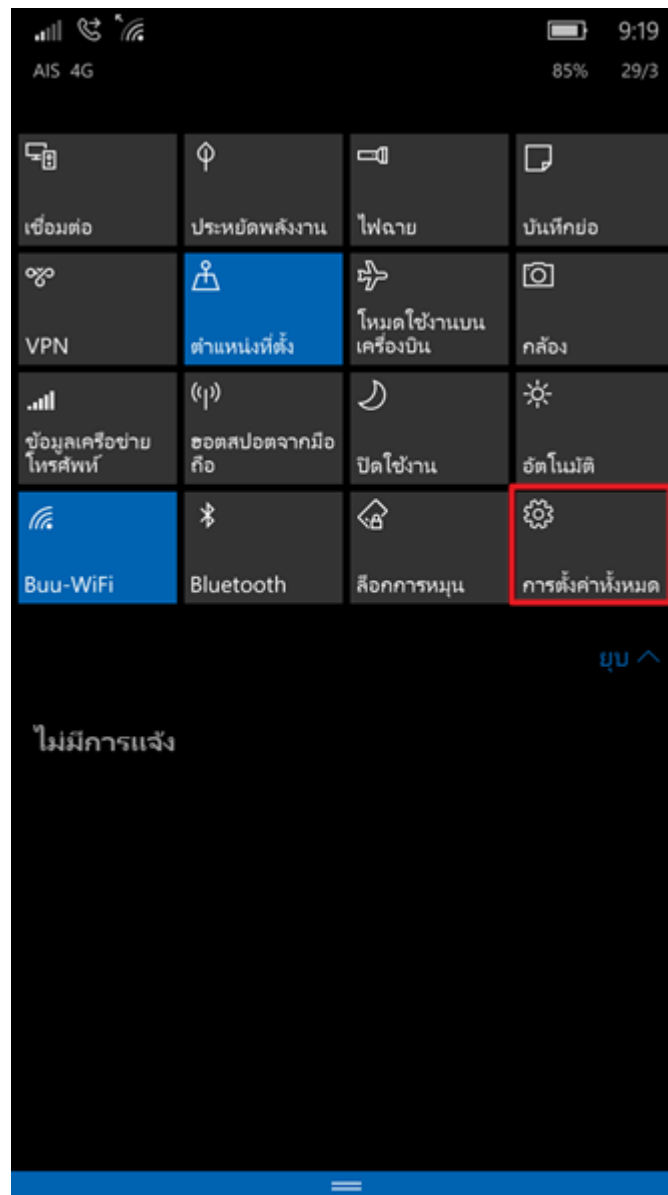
AIS 4G

9:19
85% 29/3

เชื่อมต่อ

ประหยัดพลังงาน

ไฟฉาย

บันทึกย่อ

VPN

ตำแหน่งที่ตั้ง

โหมดใช้งานบนเครื่องบิน

กล้อง

ข้อมูลเครือข่ายโทรศัพท์

ฮอตสปอตจากมือถือ

ปิดใช้งาน

อัตโนมัติ

Buu-WiFi

Bluetooth

ล็อกการหมุน

การตั้งค่าทั้งหมด

ยุบ

ไม่มีการแจ้ง